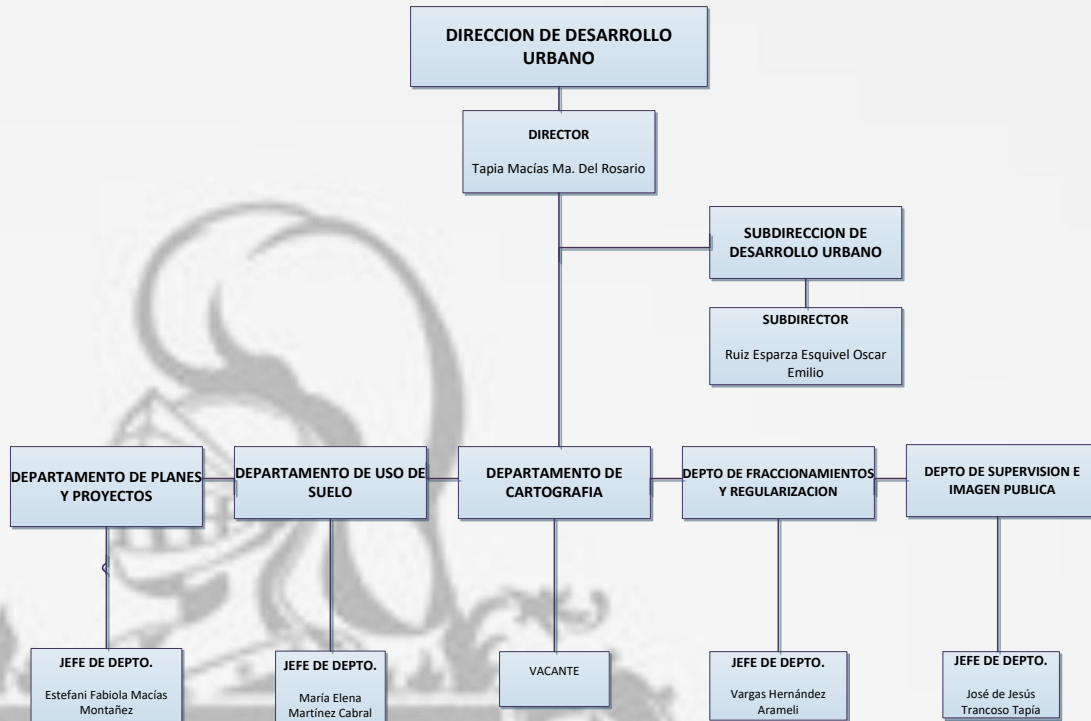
DIRECCION DE DESARROLLO URBANO

DIRECTOR
Tapia Macías Ma. Del Rosario

SUBDIRECCION DE DESARROLLO URBANO

SUBDIRECTOR
Ruiz Esparza Esquivel Oscar Emilio

DEPARTAMENTO DE PLANES Y PROYECTOS

DEPARTAMENTO DE USO DE SUELO

DEPARTAMENTO DE CARTOGRAFIA

DEPTO DE FRACCIONAMIENTOS Y REGULARIZACION

DEPTO DE SUPERVISION E IMAGEN PUBLICA

JEFE DE DEPTO.
Estefani Fabiola Macías Montañez

JEFE DE DEPTO.
María Elena Martínez Cabral

VACANTE

JEFE DE DEPTO.
Vargas Hernández Arameli

JEFE DE DEPTO.
José de Jesús Trancoso Tapía